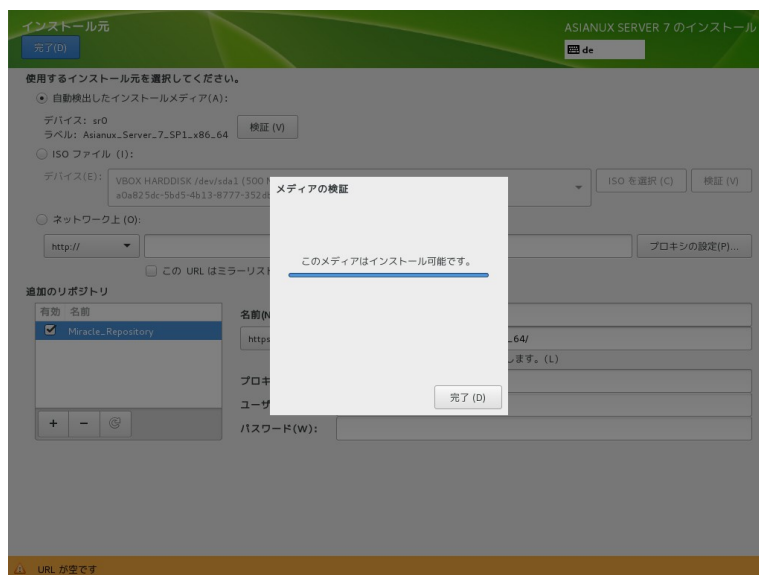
インストール元

完了(D)

ASIANUX SERVER 7 のインストール

de

使用するインストール元を選択してください。

自動検出したインストールメディア(A):

デバイス: sr0
ラベル: Asianux_Server_7_SP1_x86_64

検証 (V)

ISO ファイル (I):

デバイス(E): VBOX HARDDISK /dev/sda1 (500 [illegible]
a0a825dc-5bd5-4b13-8777-352d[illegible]

ISO を選択 (C)

検証 (V)

ネットワーク上 (O):

http://

プロキシの設定(P)...

この URL はミラーリスト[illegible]

追加のリポジトリ

有効 名前

Miracle_Repository

名前(N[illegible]

https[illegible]

_64/

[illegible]します。(L)

プロキ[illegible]

ユーザ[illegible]

パスワード(W):

+ −

メディアの検証

このメディアはインストール可能です。

完了 (D)

URL が空です